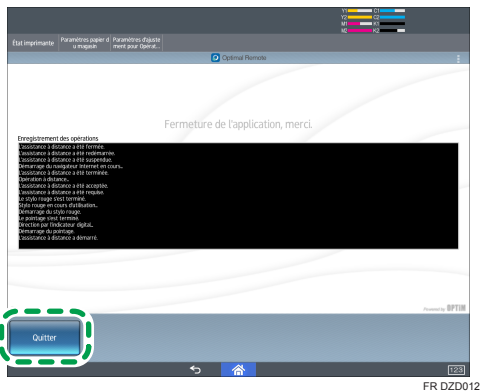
Y1 C1
Y2 C2
M1 K1
M2 K2

État imprimante
Paramètres papier du magasin
Paramètres d'ajustement pour Opérat...

Optimal Remote

Fermeture de l'application, merci.

Enregistrement des opérations
L'assistance à distance a été fermée.
L'assistance à distance a été redémarrée.
L'assistance à distance a été suspendue.
Démarrage du navigateur Internet en cours...
L'assistance à distance a été terminée.
Opération à distance...
L'assistance à distance a été acceptée.
L'assistance à distance a été requise.
Le stylo rouge s'est terminé.
Stylo rouge en cours d'utilisation...
Démarrage du stylo rouge.
Le pointage s'est terminé.
Direction par l'indicateur digital...
Démarrage du pointage.
L'assistance à distance a démarré.

Powered by OPTiM

Quitter

123

FR DZD012